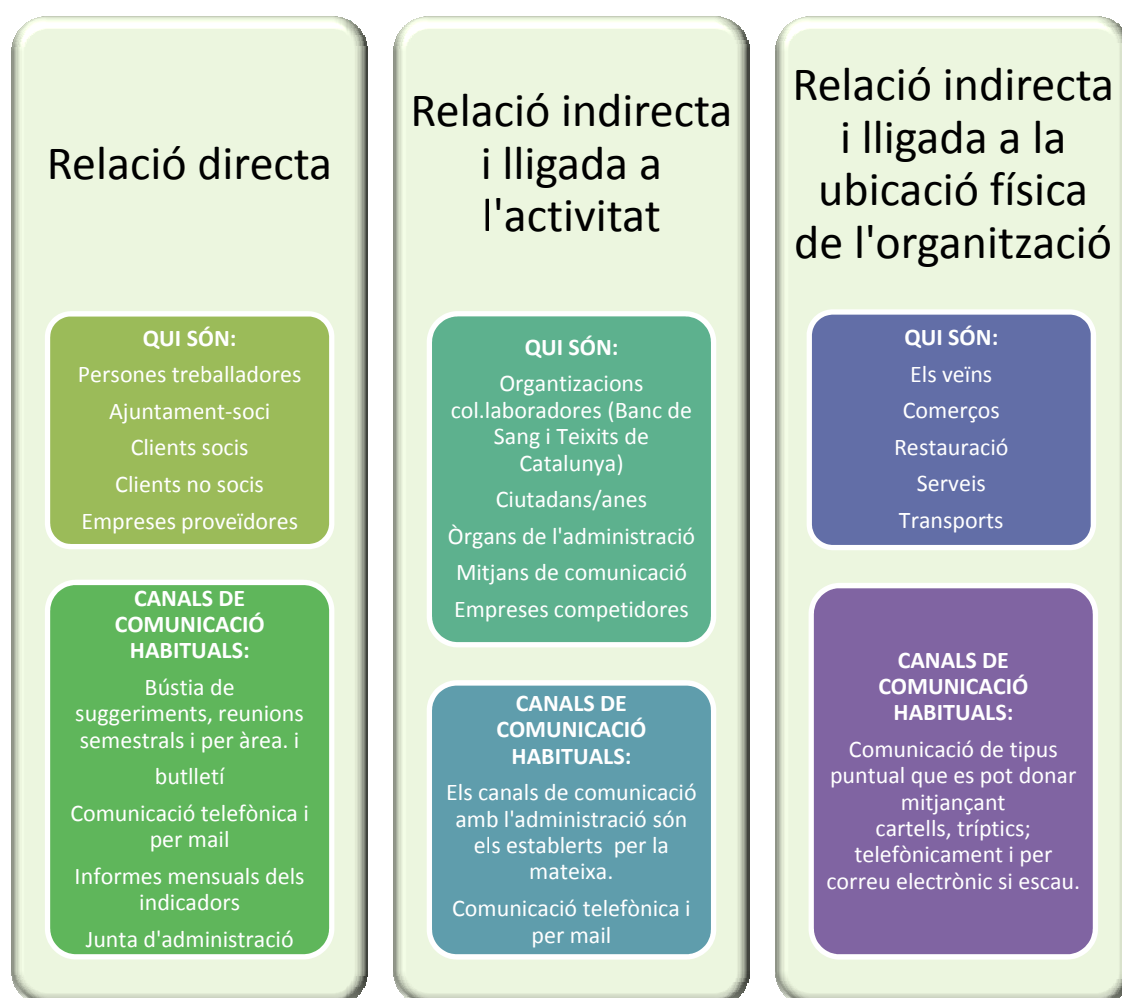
Relació directa

QUI SÓN:

Persones treballadores

Ajuntament-soci

Clients socis

Clients no socis

Empreses proveïdores

CANALS DE COMUNICACIÓ HABITUALS:

Bústia de suggeriments, reunions semestrals i per àrea. i

butlletí

Comunicació telefònica i per mail

Informes mensuals dels indicadors

Junta d'administració

Relació indirecta i lligada a l'activitat

QUI SÓN:

Organtizacions col.laboradores (Banc de Sang i Teixits de Catalunya)

Ciutadans/anes

Òrgans de l'administració

Mitjans de comunicació

Empreses competidores

CANALS DE COMUNICACIÓ HABITUALS:

Els canals de comunicació amb l'administració són els establerts per la mateixa.

Comunicació telefònica i per mail

Relació indirecta i lligada a la ubicació física de l'organització

QUI SÓN:

Els veïns

Comerços

Restauració

Serveis

Transports

CANALS DE COMUNICACIÓ HABITUALS:

Comunicació de tipus puntual que es pot donar mitjançant cartells, tríptics; telefònicament i per correu electrònic si escau.